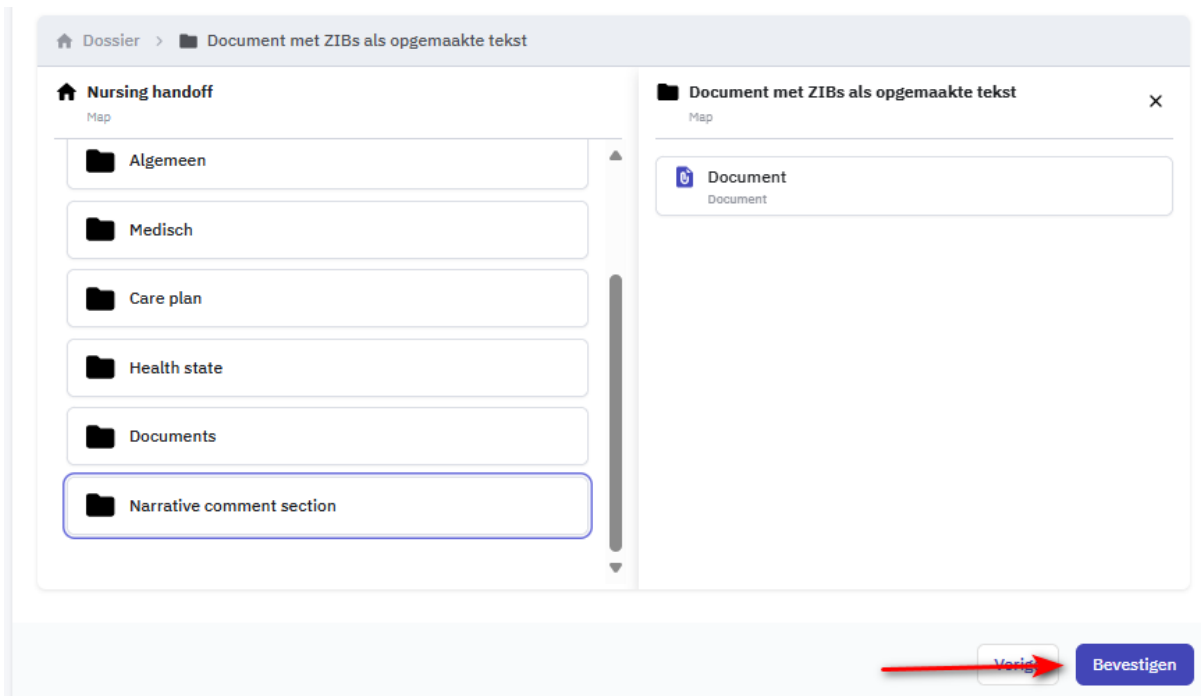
Dossier > Document met ZIBs als opgemaakte tekst

Nursing handoff
Map

Algemeen

Medisch

Care plan

Health state

Documents

Narrative comment section

Document met ZIBs als opgemaakte tekst
Map

Document
Document

Vorig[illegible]

Bevestigen